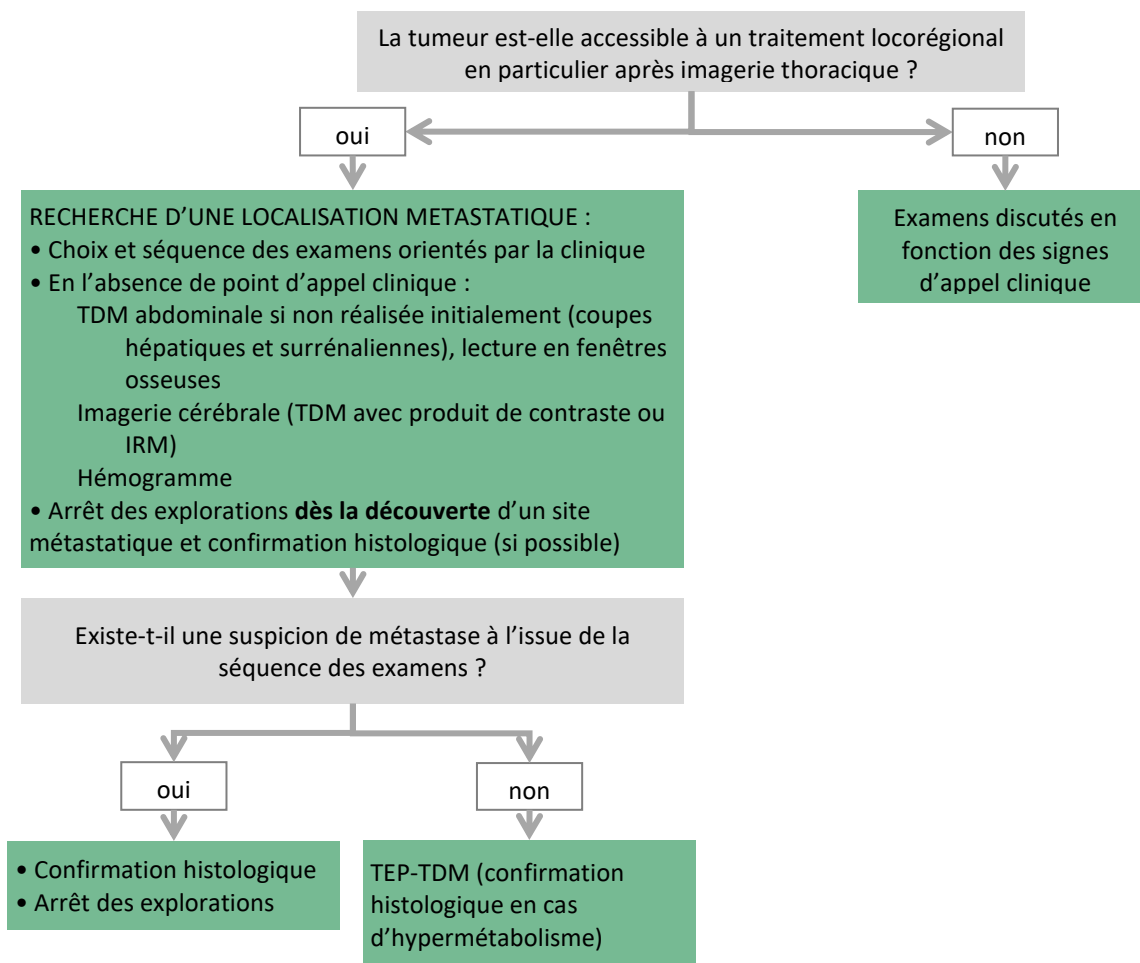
La tumeur est-elle accessible à un traitement locorégional en particulier après imagerie thoracique ?

oui

non

RECHERCHE D'UNE LOCALISATION METASTATIQUE :
• Choix et séquence des examens orientés par la clinique
• En l'absence de point d'appel clinique :
TDM abdominale si non réalisée initialement (coupes hépatiques et surrénaliennes), lecture en fenêtres osseuses
Imagerie cérébrale (TDM avec produit de contraste ou IRM)
Hémogramme
• Arrêt des explorations **dès la découverte** d'un site métastatique et confirmation histologique (si possible)

Examens discutés en fonction des signes d'appel clinique

Existe-t-il une suspicion de métastase à l'issue de la séquence des examens ?

oui

non

• Confirmation histologique
• Arrêt des explorations

TEP-TDM (confirmation histologique en cas d'hypermétabolisme)